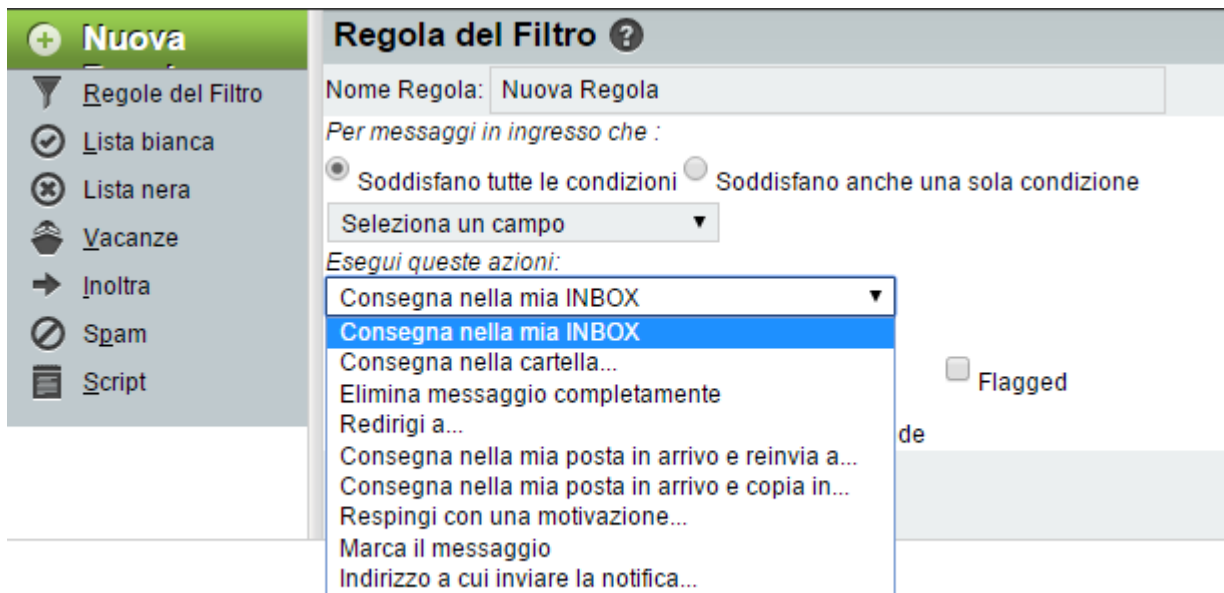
Nuova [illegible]

Regole del Filtro

Lista bianca

Lista nera

Vacanze

Inoltra

Spam

Script

Regola del Filtro ?

Nome Regola: Nuova Regola

Per messaggi in ingresso che :

Soddisfano tutte le condizioni Soddisfano anche una sola condizione

Seleziona un campo ▼

Esegui queste azioni:

Consegna nella mia INBOX ▼

Consegna nella mia INBOX
Consegna nella cartella...
Elimina messaggio completamente
Redirigi a...
Consegna nella mia posta in arrivo e reinvia a...
Consegna nella mia posta in arrivo e copia in...
Respingi con una motivazione...
Marca il messaggio
Indirizzo a cui inviare la notifica...

Flagged

de